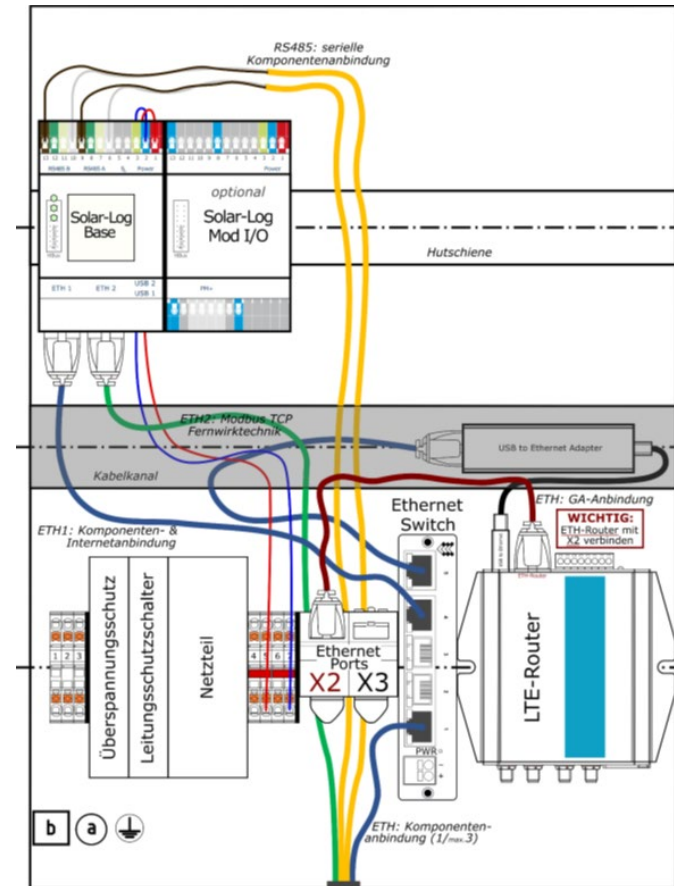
RS485: serielle Komponentenanbindung

optional

Solar-Log Base

Solar-Log Mod I/O

Hutschiene

ETH 1

ETH 2

USB 2

USB 1

ETH2: Modbus TCP Fernwirktechnik

USB to Ethernet Adapter

Kabelkanal

ETH: GA-Anbindung

Ethernet Switch

WICHTIG: ETH-Router mit X2 verbinden

ETH1: Komponenten- & Internetanbindung

Überspannungsschutz

Leitungsschutzschalter

Netzteil

1 2 3

4 5 6

Ethernet Ports

X2

X3

LTE-Router

PWR

b a

ETH: Komponentenanbindung (1/max.3)